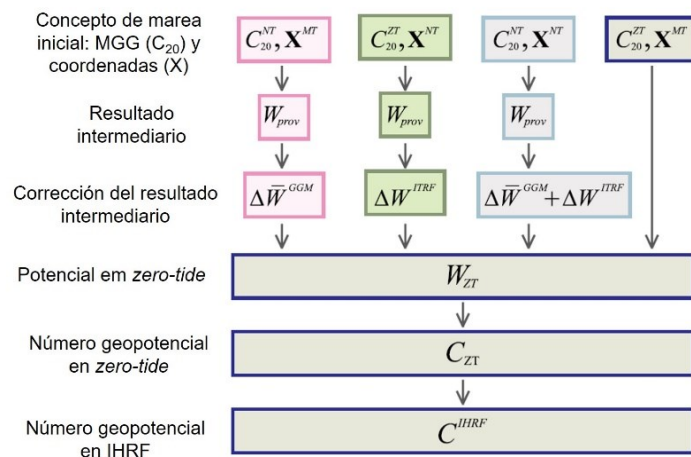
Concepto de marea inicial: MGG ($C_{20}$) y coordenadas (X)

$C_{20}^{NT}, \mathbf{X}^{MT}$

$C_{20}^{ZT}, \mathbf{X}^{NT}$

$C_{20}^{NT}, \mathbf{X}^{NT}$

$C_{20}^{ZT}, \mathbf{X}^{M}$

Resultado intermediario

$W_{prov}$

$W_{prov}$

$W_{prov}$

Corrección del resultado intermediario

$\Delta \bar{W}^{GGM}$

$\Delta W^{ITRF}$

$\Delta \bar{W}^{GGM} + \Delta W^{ITRF}$

Potencial em *zero-tide*

$W_{ZT}$

Número geopotencial en *zero-tide*

$C_{ZT}$

Número geopotencial en IHRF

$C^{IHRF}$